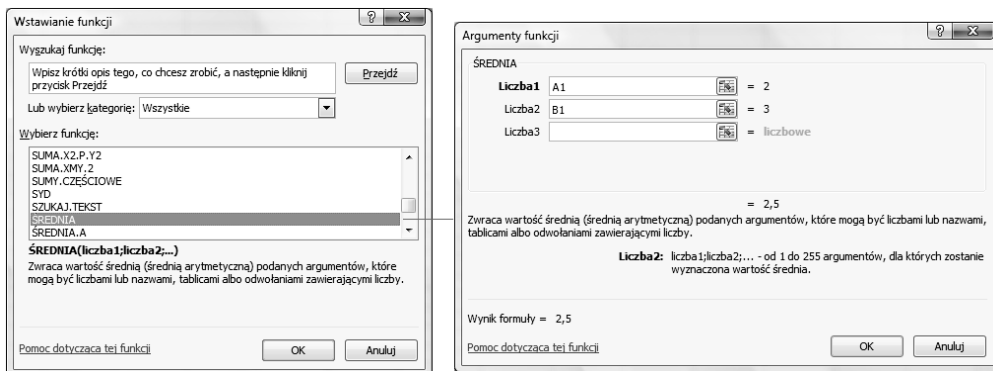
Wstawianie funkcji

Wyszukaj funkcję:

Wpisz krótki opis tego, co chcesz zrobić, a następnie kliknij przycisk Przejdź

Przejdź

Lub wybierz kategorię: Wszystkie

Wybierz funkcję:

SUMA.X2.P.Y2
SUMA.XMY.2
SUMY.CZĘŚCIOWE
SYD
SZUKAJ.TEKST
ŚREDNIA
ŚREDNIA.A

ŚREDNIA(liczba1;liczba2;...)
Zwraca wartość średnią (średnią arytmetyczną) podanych argumentów, które mogą być liczbami lub nazwami, tablicami albo odwołaniami zawierającymi liczby.

Pomoc dotycząca tej funkcji

OK

Anuluj

Argumenty funkcji

ŚREDNIA

Liczba1 A1 = 2

Liczba2 B1 = 3

Liczba3 = liczbowe

= 2,5

Zwraca wartość średnią (średnią arytmetyczną) podanych argumentów, które mogą być liczbami lub nazwami, tablicami albo odwołaniami zawierającymi liczby.

Liczba2: liczba1;liczba2;... - od 1 do 255 argumentów, dla których zostanie wyznaczona wartość średnia.

Wynik formuły = 2,5

Pomoc dotycząca tej funkcji

OK

Anuluj